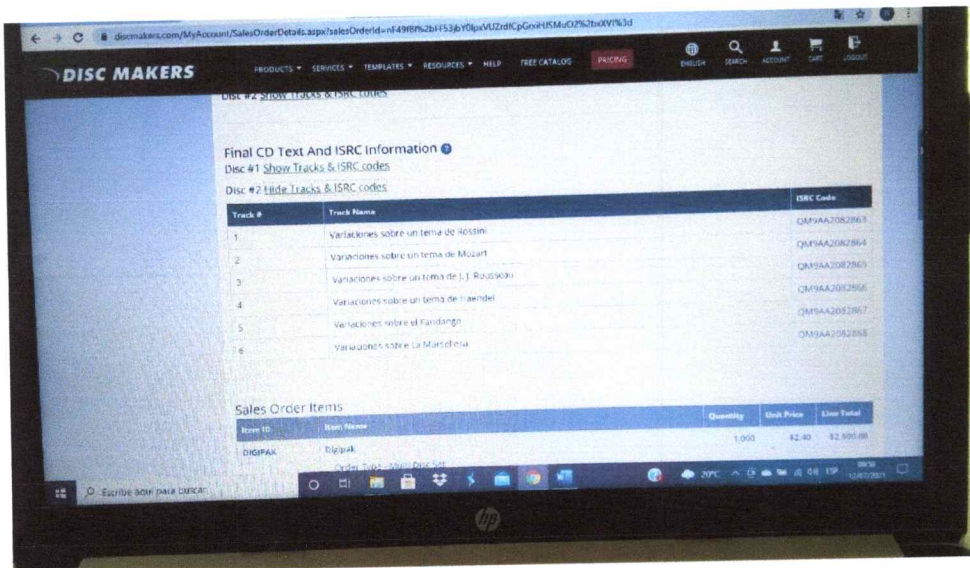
discmakers.com/MyAccount/SalesOrderDetails.aspx?salesOrderId=nF49fBf%2bFF53jbY0lpxVUZrdICpGnxHJSMuO2%2bxXVf%3d

DISC MAKERS PRODUCTS SERVICES TEMPLATES RESOURCES HELP FREE CATALOG PRICING ENGLISH SEARCH ACCOUNT CART LOGOUT

Disc #2 Show Tracks & ISRC codes

Final CD Text And ISRC Information

Disc #1 Show Tracks & ISRC codes

Disc #2 Hide Tracks & ISRC codes

| Track # | Track Name | ISRC Code |
|---|---|---|
| 1 | Variaciones sobre un tema de Rossini | QM9AA2082863 |
| 2 | Variaciones sobre un tema de Mozart | QM9AA2082864 |
| 3 | Variaciones sobre un tema de J.J. Rousseau | QM9AA2082865 |
| 4 | Variaciones sobre un tema de Haendel | QM9AA2082866 |
| 5 | Variaciones sobre el Fandango | QM9AA2082867 |
| 6 | Variaciones sobre La Marsellesa | QM9AA2082868 |

Sales Order Items

| Item ID | Item Name | Quantity | Unit Price | Line Total |
|---|---|---|---|---|
| DIGIPAK | Digipak | 1,000 | $2.40 | $2,400.00 |

Order Type - Multi Disc Set

Escribe aquí para buscar

20°C ESP 09:50 12/07/2021